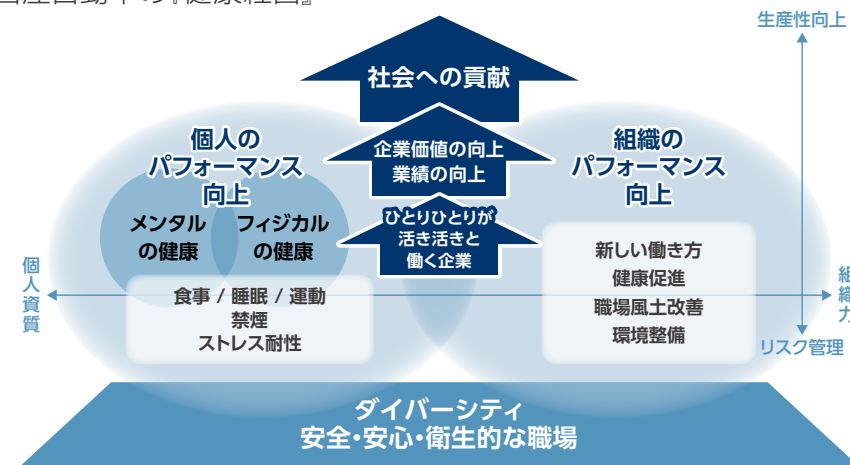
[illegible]『健康経営』

生産性向上

社会への貢献

企業価値の向上
業績の向上

ひとりひとりが
活き活きと
働く企業

個人の
パフォーマンス
向上

メンタル
の健康

フィジカル
の健康

組織の
パフォーマンス
向上

個人資質

食事 / 睡眠 / 運動
禁煙
ストレス耐性

新しい働き方
健康促進
職場風土改善
環境整備

組織力

リスク管理

ダイバーシティ
安全・安心・衛生的な職場